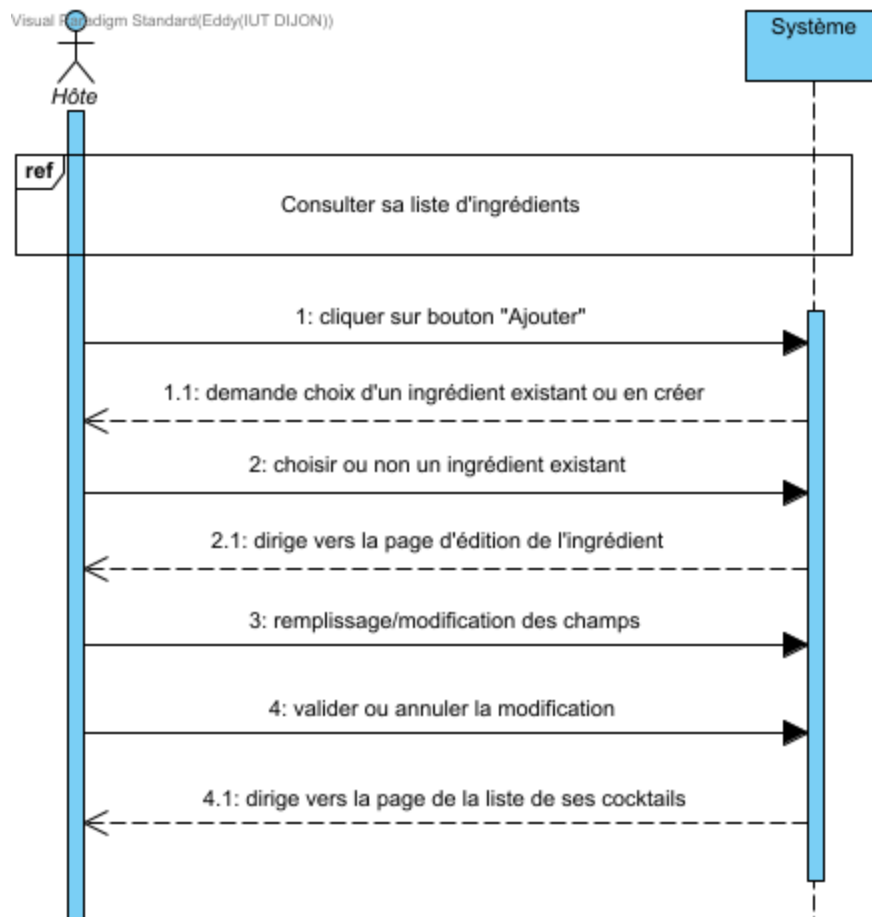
Visual Paradigm Standard(Eddy(IUT DIJON))

Hôte

Système

ref

Consulter sa liste d'ingrédients

1: cliquer sur bouton "Ajouter"

1.1: demande choix d'un ingrédient existant ou en créer

2: choisir ou non un ingrédient existant

2.1: dirige vers la page d'édition de l'ingrédient

3: remplissage/modification des champs

4: valider ou annuler la modification

4.1: dirige vers la page de la liste de ses cocktails